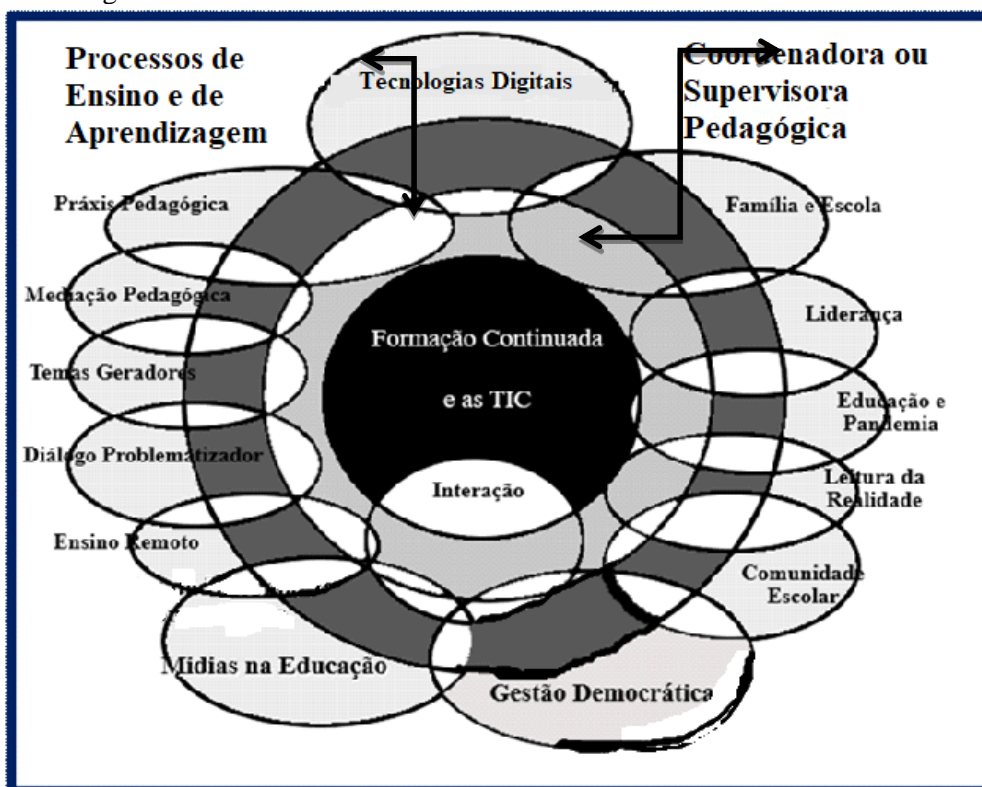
Processos de Ensino e de Aprendizagem

Tecnologias Digitais

Coordenadora ou Supervisora Pedagógica

Práxis Pedagógica

Família e Escola

Mediação Pedagógica

Liderança

Formação Continuada

e as TIC

Temas Geradores

Educação e Pandemia

Diálogo Problematizador

Interação

Leitura da Realidade

Ensino Remoto

Comunidade Escolar

Mídias na Educação

Gestão Democrática